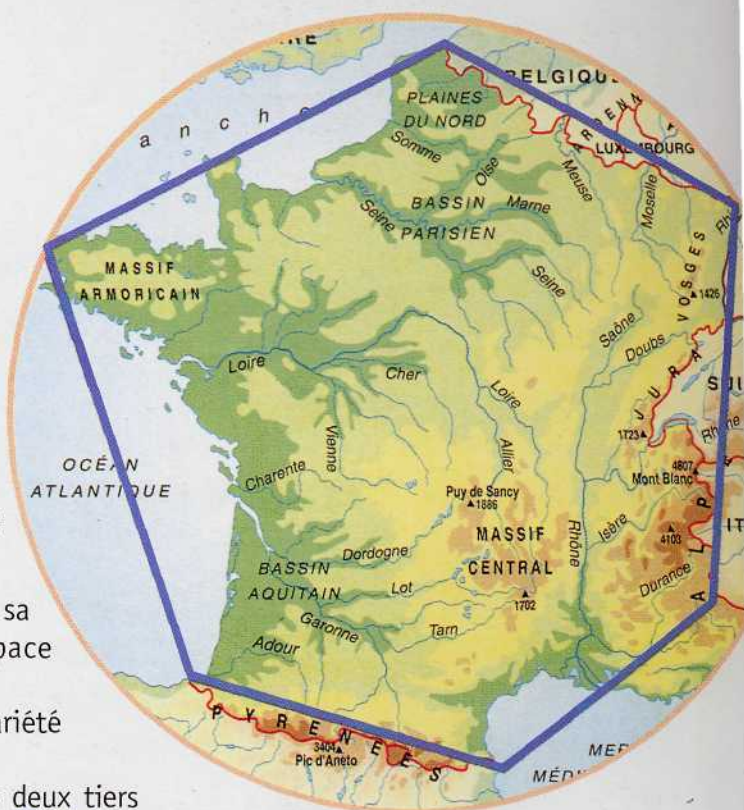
RE
BELGIQU
a n c h
PLAINES DU NORD
ARDENNE
LUXEMBOURG
Somme
Oise
Meuse
Moselle
BASSIN PARISIEN
Marne
Seine
Rhin
MASSIF ARMORICAIN
Seine
VOSGES
1426
Saône
Doubs
Loire
Cher
Loire
JURA
SUI
1723
Rhône
OCÉAN ATLANTIQUE
Vienne
Allier
4807 Mont Blanc
Charente
Puy de Sancy 1886
MASSIF CENTRAL
Isère
4103
ALPES
IT
Rhône
Dordogne
BASSIN AQUITAIN
Lot
1702
Durance
Garonne
Tarn
Adour
PYRÉNÉES
3404 Pic d'Aneto
MER MÉDI
sa
pace
riété
deux tiers